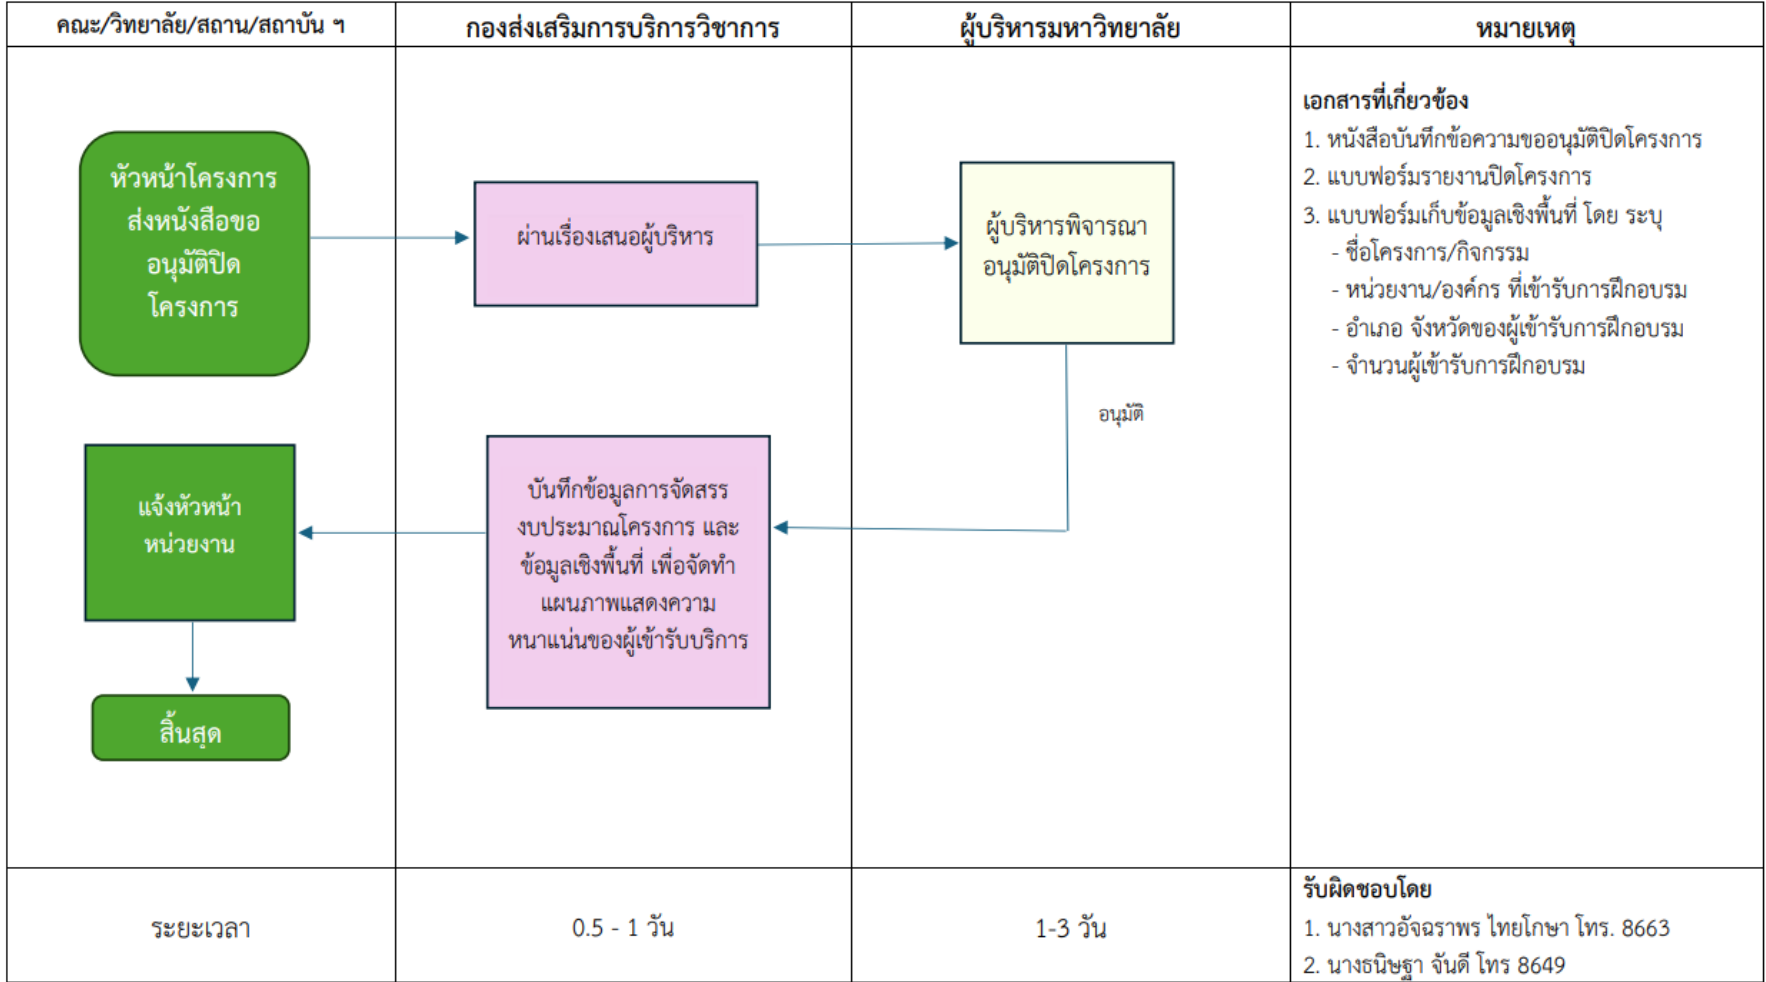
| คณะ/วิทยาลัย/สถาน/สถาบัน ฯ | กองส่งเสริมการบริการวิชาการ | ผู้บริหารมหาวิทยาลัย | หมายเหตุ |
|---|---|---|---|
| หัวหน้าโครงการส่งหนังสือขออนุมัติปิดโครงการ<br>แจ้งหัวหน้าหน่วยงาน<br>สิ้นสุด | ผ่านเรื่องเสนอผู้บริหาร<br>บันทึกข้อมูลการจัดสรรงบประมาณโครงการ และข้อมูลเชิงพื้นที่ เพื่อจัดทำแผนภาพแสดงความหนาแน่นของผู้เข้ารับบริการ | ผู้บริหารพิจารณาอนุมัติปิดโครงการ<br>อนุมัติ | เอกสารที่เกี่ยวข้อง<br>1. หนังสือบันทึกข้อความขออนุมัติปิดโครงการ<br>2. แบบฟอร์มรายงานปิดโครงการ<br>3. แบบฟอร์มเก็บข้อมูลเชิงพื้นที่ โดย ระบุ<br>- ชื่อโครงการ/กิจกรรม<br>- หน่วยงาน/องค์กร ที่เข้ารับการฝึกอบรม<br>- อำเภอ จังหวัดของผู้เข้ารับการฝึกอบรม<br>- จำนวนผู้เข้ารับการฝึกอบรม |
| ระยะเวลา | 0.5 - 1 วัน | 1-3 วัน | รับผิดชอบโดย<br>1. นางสาวอัจฉราพร ไทยโกษา โทร. 8663<br>2. นางธนิษฐา จันดี โทร 8649 |